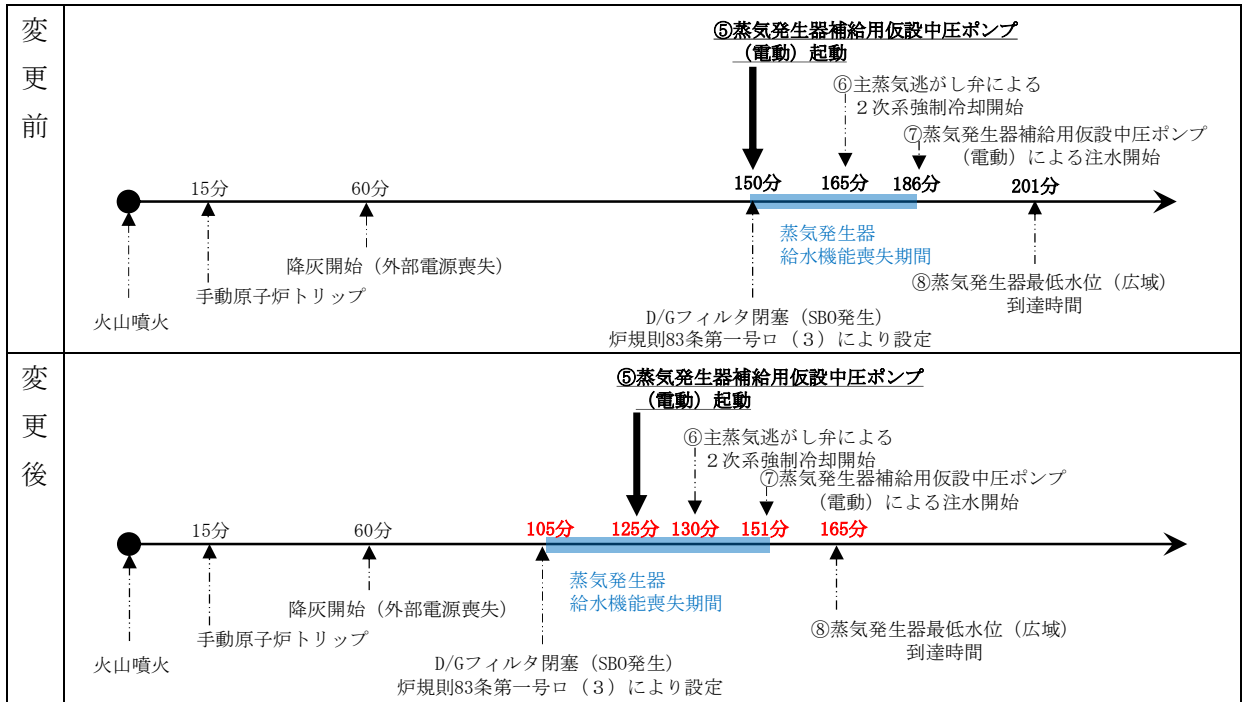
| 変更前 | ⑤蒸気発生器補給用仮設中圧ポンプ（電動）起動<br>⑥主蒸気逃がし弁による２次系強制冷却開始<br>⑦蒸気発生器補給用仮設中圧ポンプ（電動）による注水開始<br>15分 60分 150分 165分 186分 201分<br>蒸気発生器給水機能喪失期間<br>降灰開始（外部電源喪失）<br>手動原子炉トリップ<br>火山噴火<br>D/Gフィルタ閉塞（SBO発生）炉規則83条第一号ロ（３）により設定<br>⑧蒸気発生器最低水位（広域）到達時間 |
|---|---|
| 変更後 | ⑤蒸気発生器補給用仮設中圧ポンプ（電動）起動<br>⑥主蒸気逃がし弁による２次系強制冷却開始<br>⑦蒸気発生器補給用仮設中圧ポンプ（電動）による注水開始<br>15分 60分 105分 125分 130分 151分 165分<br>蒸気発生器給水機能喪失期間<br>降灰開始（外部電源喪失）<br>手動原子炉トリップ<br>火山噴火<br>D/Gフィルタ閉塞（SBO発生）炉規則83条第一号ロ（３）により設定<br>⑧蒸気発生器最低水位（広域）到達時間 |